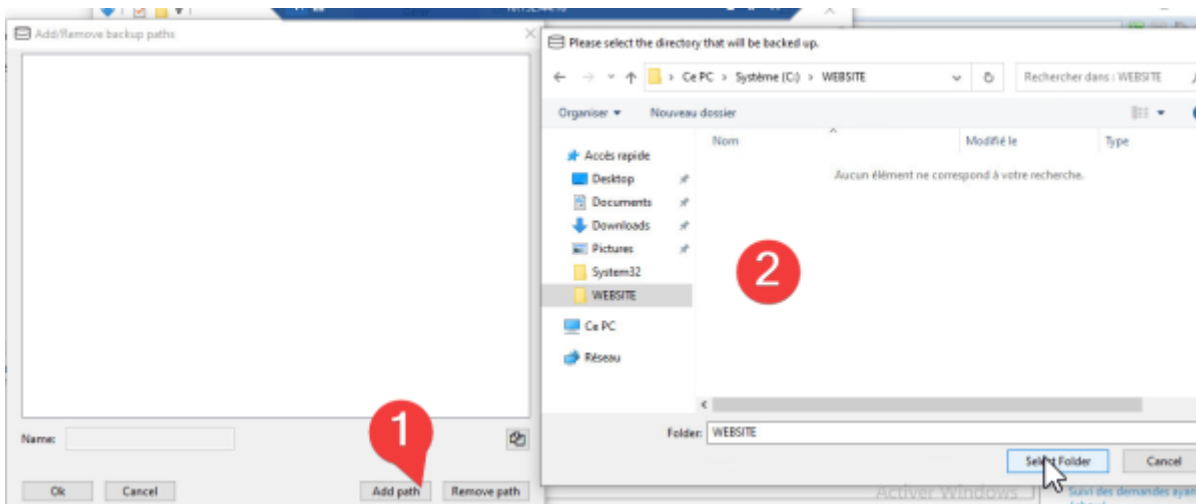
Add/Remove backup paths

Please select the directory that will be backed up.

> Ce PC > Système (C:) > WEBSITE

Rechercher dans : WEBSITE

Organiser ▾

Nouveau dossier

Nom

Modifié le

Type

Accès rapide

Desktop

Documents

Downloads

Pictures

System32

WEBSITE

Ce PC

Réseau

Aucun élément ne correspond à votre recherche.

2

Name:

1

Folder: WEBSITE

Sel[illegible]t Folder

Cancel

Ok

Cancel

Add path

Remove path

Activer Windows

Suivi des demandes ay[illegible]